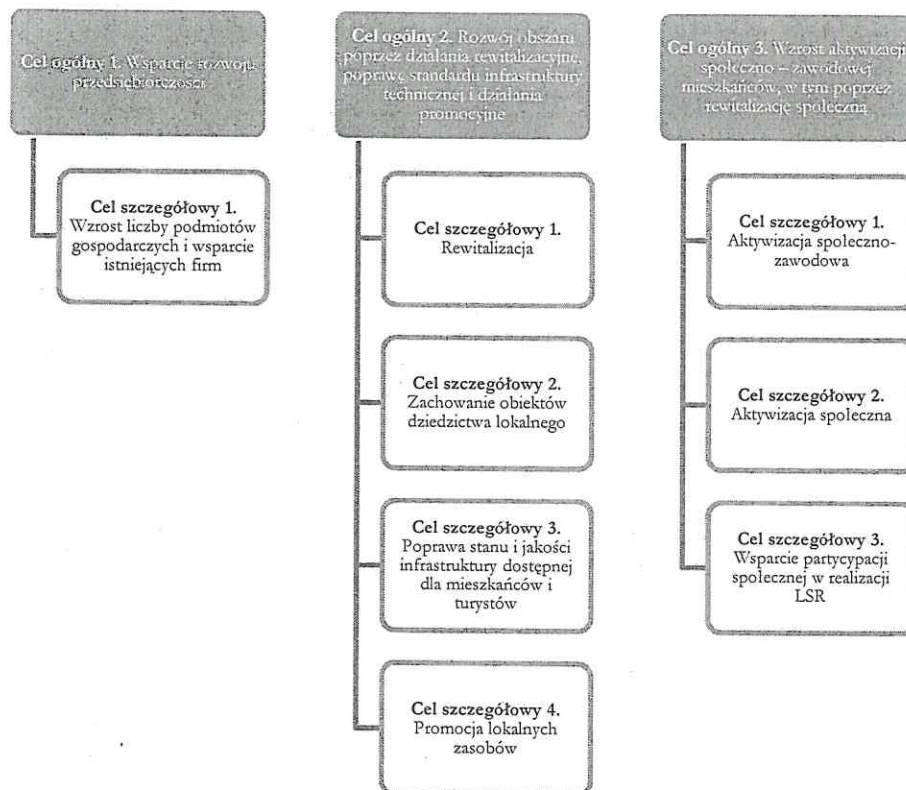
Cel ogólny 1. Wsparcie rozwoju przedsiębiorczości

Cel szczegółowy 1. Wzrost liczby podmiotów gospodarczych i wsparcie istniejących firm

Cel ogólny 2. Rozwój obszaru poprzez działania rewitalizacyjne, poprawę standardu infrastruktury technicznej i działania promocyjne

Cel szczegółowy 1. Rewitalizacja

Cel szczegółowy 2. Zachowanie obiektów dziedzictwa lokalnego

Cel szczegółowy 3. Poprawa stanu i jakości infrastruktury dostępnej dla mieszkańców i turystów

Cel szczegółowy 4. Promocja lokalnych zasobów

Cel ogólny 3. Wzrost aktywizacji społeczno – zawodowej mieszkańców, w tym poprzez rewitalizację społeczną

Cel szczegółowy 1. Aktywizacja społeczno-zawodowa

Cel szczegółowy 2. Aktywizacja społeczna

Cel szczegółowy 3. Wsparcie partycypacji społecznej w realizacji LSR